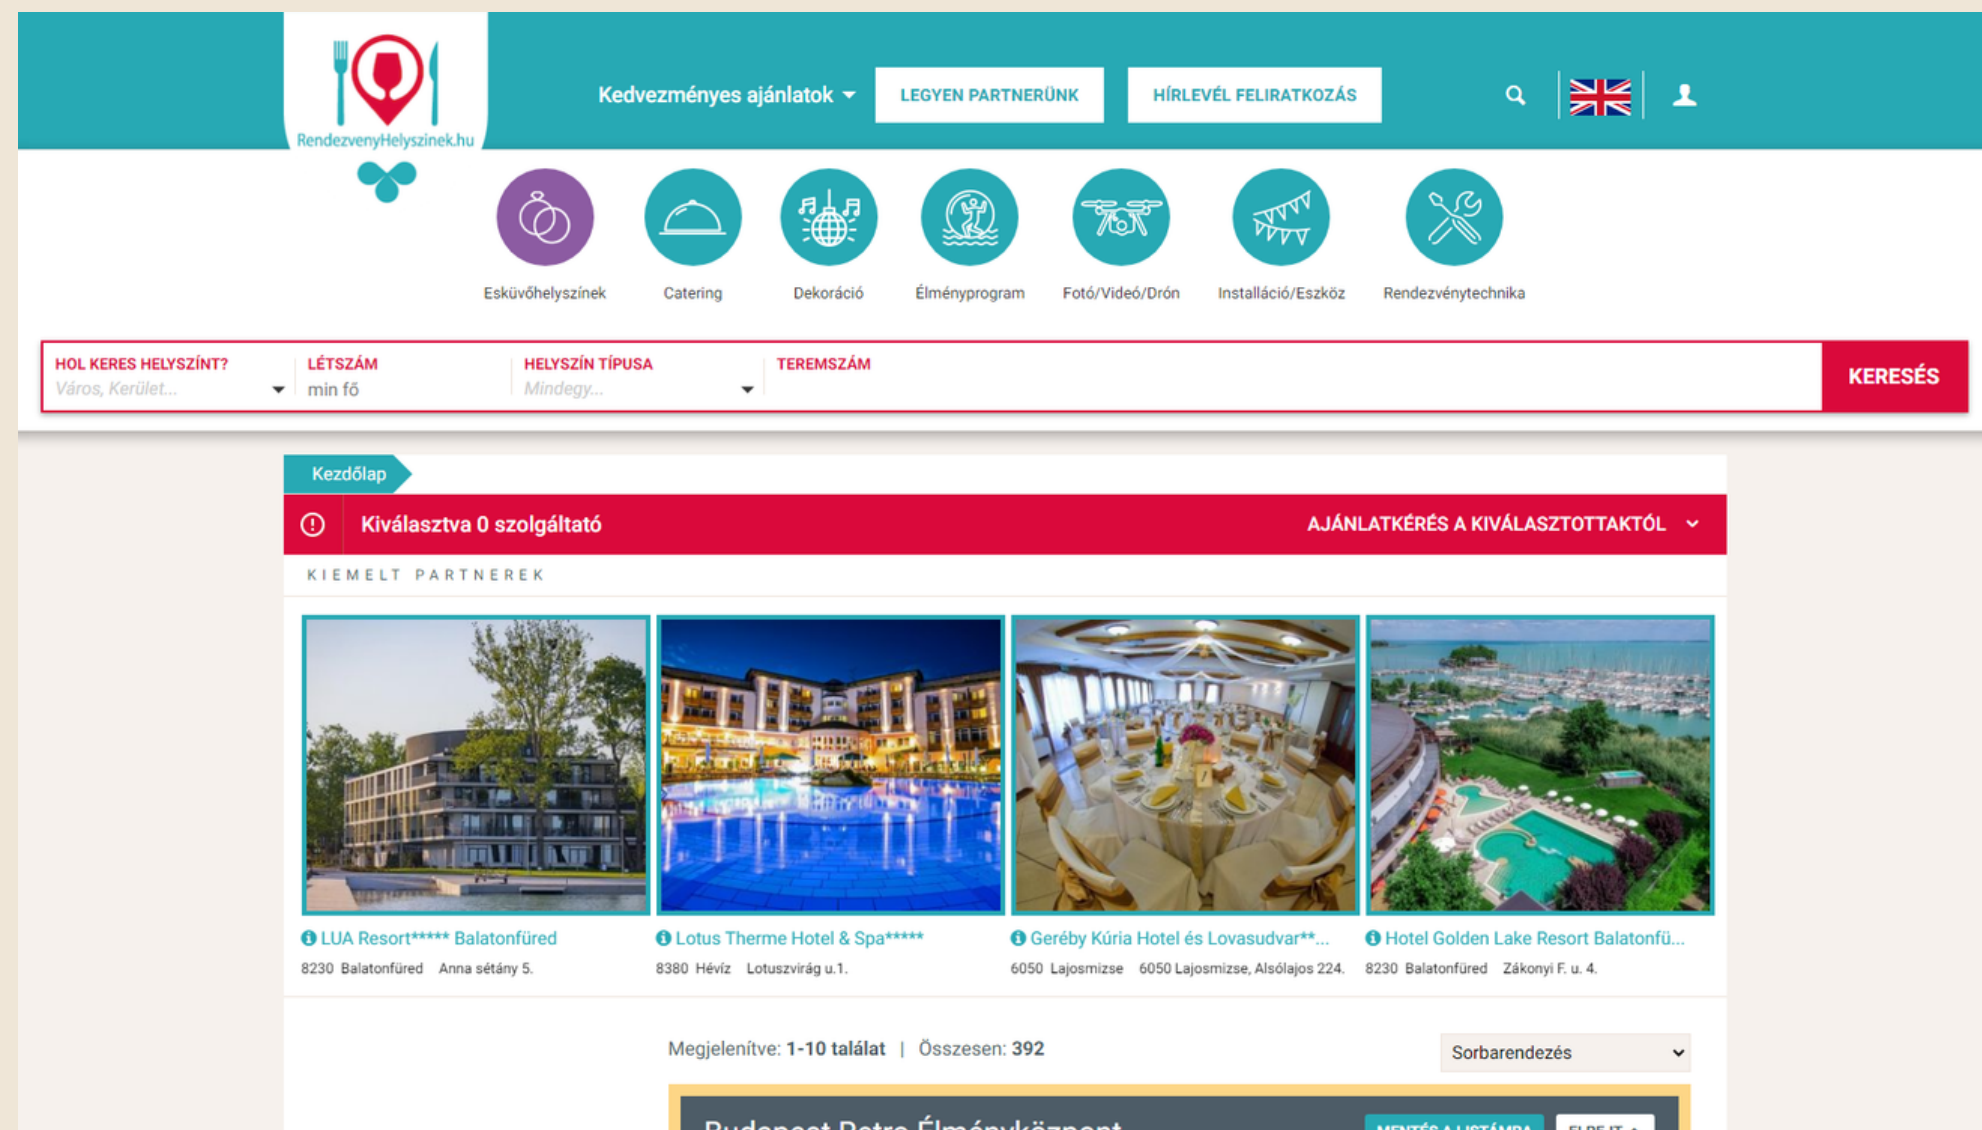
RendezvenyHelyszinek.hu

Kedvezményes ajánlatok

LEGYEN PARTNERÜNK

HÍRLEVÉL FELIRATKOZÁS

Esküvőhelyszínek

Catering

Dekoráció

Élményprogram

Fotó/Videó/Drón

Installáció/Eszköz

Rendezvénytechnika

HOL KERES HELYSZÍNT?
Város, Kerület...

LÉTSZÁM
min fő

HELYSZÍN TÍPUSA
Mindegy...

TEREMSZÁM

KERESÉS

Kezdőlap

Kiválasztva 0 szolgáltató

AJÁNLATKÉRÉS A KIVÁLASZTOTTAKTÓL

KIEMELT PARTNEREK

LUA Resort***** Balatonfüred
8230 Balatonfüred Anna sétány 5.

Lotus Therme Hotel & Spa*****
8380 Hévíz Lotuszvirág u.1.

Geréby Kúria Hotel és Lovasudvar**...
6050 Lajosmizse 6050 Lajosmizse, Alsólajos 224.

Hotel Golden Lake Resort Balatonfü...
8230 Balatonfüred Zákonyi F. u. 4.

Megjelenítve: 1-10 találat | Összesen: 392

Sorbarendezés

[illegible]